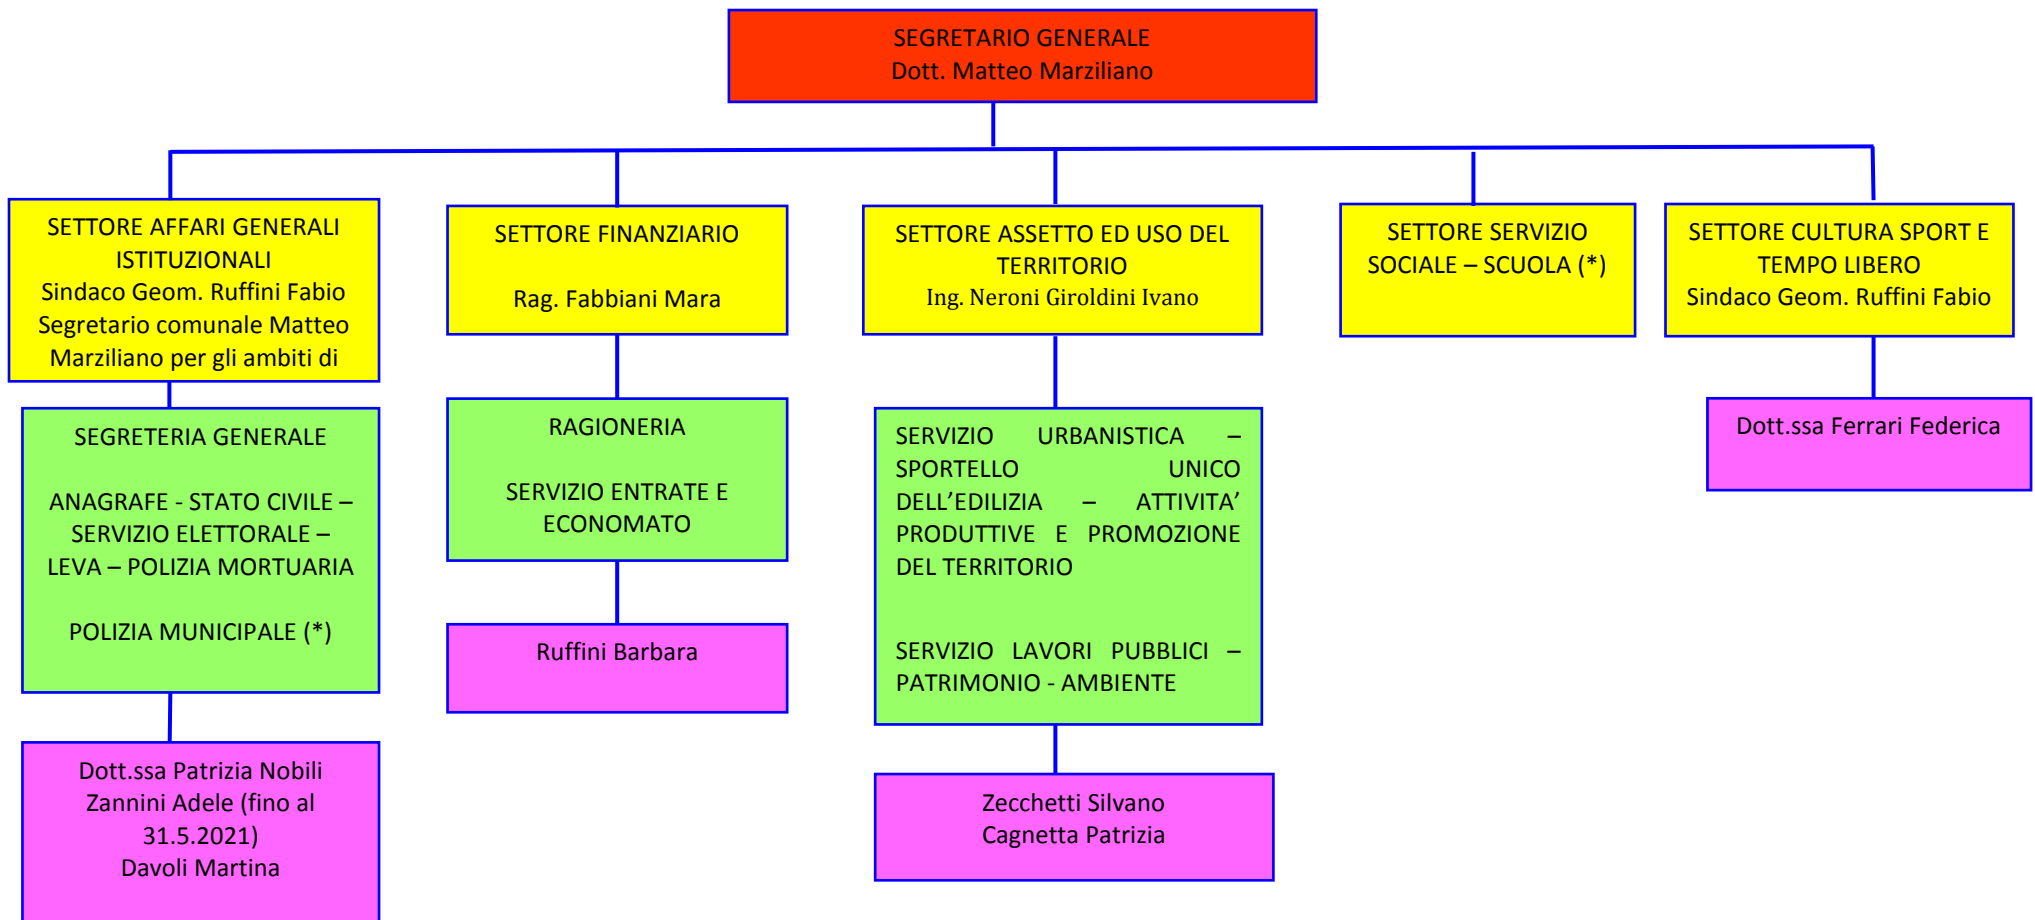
SEGRETARIO GENERALE
Dott. Matteo Marziliano

SETTORE AFFARI GENERALI ISTITUZIONALI
Sindaco Geom. Ruffini Fabio
Segretario comunale Matteo Marziliano per gli ambiti di

SEGRETERIA GENERALE

ANAGRAFE - STATO CIVILE – SERVIZIO ELETTORALE – LEVA – POLIZIA MORTUARIA

POLIZIA MUNICIPALE (*)

Dott.ssa Patrizia Nobili
Zannini Adele (fino al 31.5.2021)
Davoli Martina

SETTORE FINANZIARIO

Rag. Fabbiani Mara

RAGIONERIA

SERVIZIO ENTRATE E ECONOMATO

Ruffini Barbara

SETTORE ASSETTO ED USO DEL TERRITORIO
Ing. Neroni Giroldini Ivano

SERVIZIO URBANISTICA – SPORTELLO UNICO DELL'EDILIZIA – ATTIVITA' PRODUTTIVE E PROMOZIONE DEL TERRITORIO

SERVIZIO LAVORI PUBBLICI – PATRIMONIO - AMBIENTE

Zecchetti Silvano
Cagnetta Patrizia

SETTORE SERVIZIO SOCIALE – SCUOLA (*)

SETTORE CULTURA SPORT E TEMPO LIBERO
Sindaco Geom. Ruffini Fabio

Dott.ssa Ferrari Federica